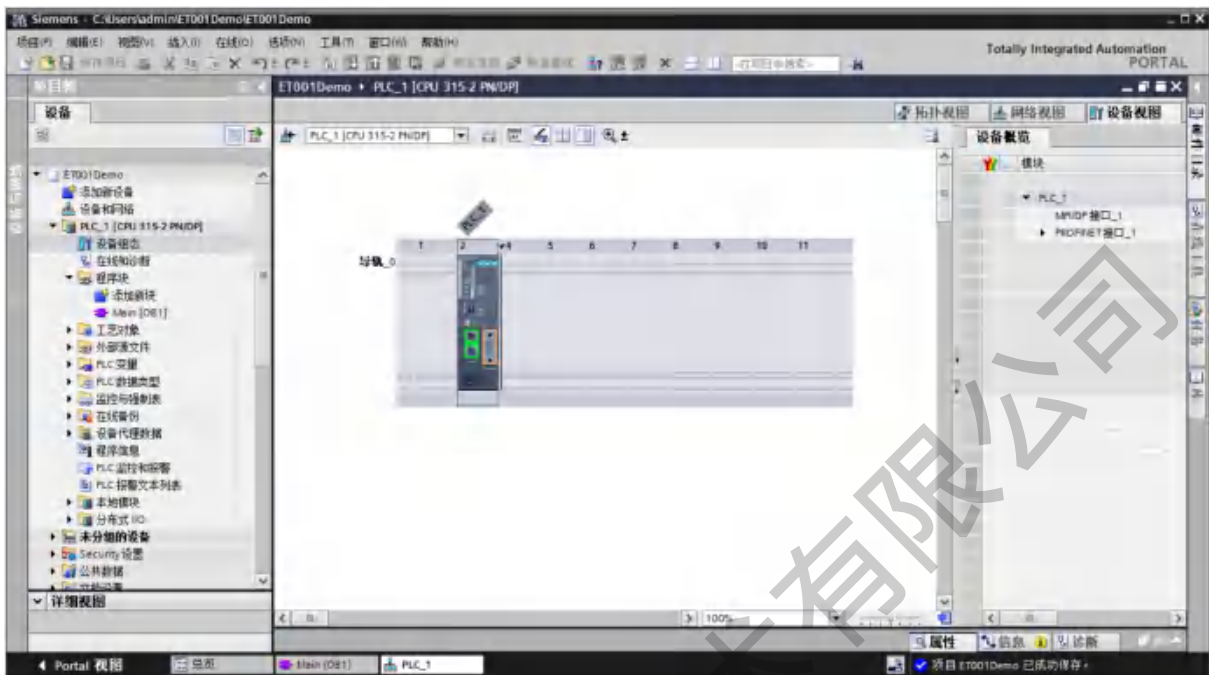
Siemens - C:\Users\admin\ET001Demo\ET001Demo

项目(P) 编辑(E) 视图(V) 插入(I) 在线(O) 选项(N) 工具(T) 窗口(W) 帮助(H)

Totally Integrated Automation PORTAL

项目树

设备

ET001Demo
添加新设备
设备和网络
PLC_1 [CPU 315-2 PN/DP]
设备组态
在线和诊断
程序块
添加新块
Main [OB1]
工艺对象
外部源文件
PLC变量
PLC数据类型
监控与强制表
在线备份
设备代理数据
程序信息
PLC监控和报警
PLC报警文本列表
本地模块
分布式 I/O
未分组的设备
Security 设置
公共数据

详细视图

ET001Demo ▸ PLC_1 [CPU 315-2 PN/DP]

拓扑视图 网络视图 设备视图

PLC_1 [CPU 315-2 PN/DP]

PLC_1

1 2 4 5 6 7 8 9 10 11

导轨_0

100%

设备概览

模块

PLC_1
MPI/DP 接口_1
PROFINET接口_1

属性 信息 诊断

Portal 视图 总览 Main (OB1) PLC_1

项目 ET001Demo 已成功保存。